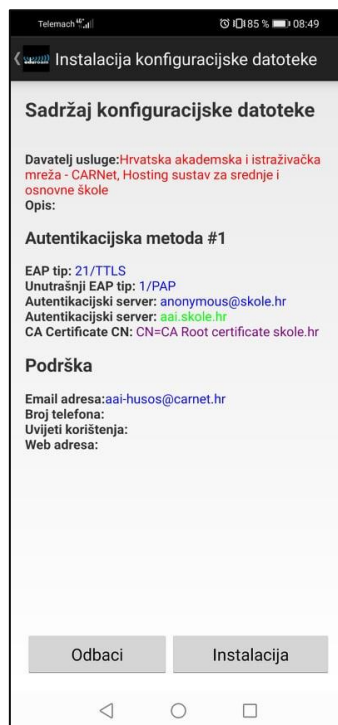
Telemach 85 % 08:49

Instalacija konfiguracijske datoteke

Sadržaj konfiguracijske datoteke

Davatelj usluge:Hrvatska akademska i istraživačka mreža - CARNet, Hosting sustav za srednje i osnovne škole
Opis:

Autentikacijska metoda #1

EAP tip: 21/TTLS
Unutrašnji EAP tip: 1/PAP
Autentikacijski server: anonymous@skole.hr
Autentikacijski server: aai.skole.hr
CA Certificate CN: CN=CA Root certificate skole.hr

Podrška

Email adresa:aai-husos@carnet.hr
Broj telefona:
Uvijeti korištenja:
Web adresa:

Odbaci

Instalacija